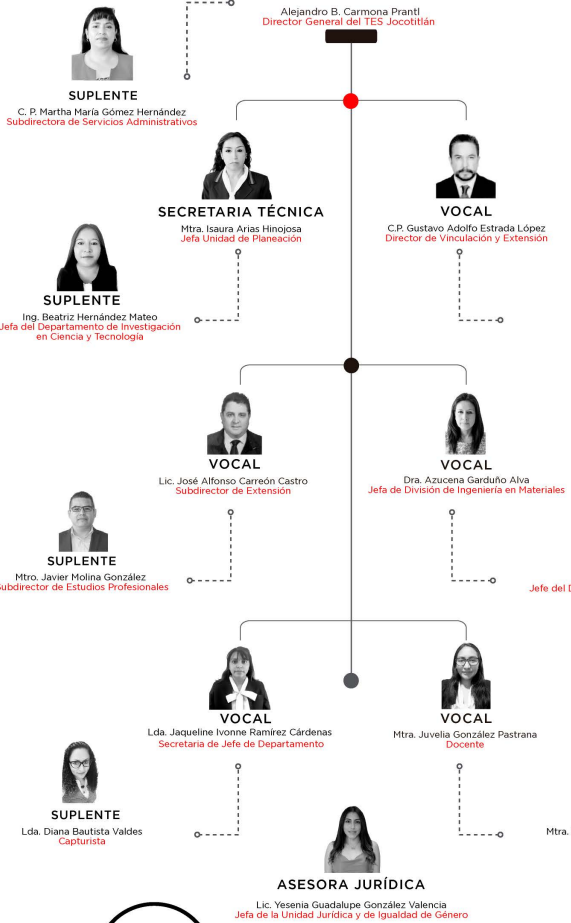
Alejandro B. Carmona Prantl
Director General del TES Jocotitlán

SUPLENTE
C. P. Martha María Gómez Hernández
Subdirectora de Servicios Administrativos

SECRETARIA TÉCNICA
Mtra. Isaura Arias Hinojosa
Jefa Unidad de Planeación

VOCAL
C.P. Gustavo Adolfo Estrada López
Director de Vinculación y Extensión

SUPLENTE
Ing. Beatriz Hernández Mateo
Jefa del Departamento de Investigación en Ciencia y Tecnología

VOCAL
Lic. José Alfonso Carreón Castro
Subdirector de Extensión

VOCAL
Dra. Azucena Garduño Alva
Jefa de División de Ingeniería en Materiales

SUPLENTE
Mtro. Javier Molina González
Subdirector de Estudios Profesionales

Jefe del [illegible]

VOCAL
Lda. Jaqueline Ivonne Ramírez Cárdenas
Secretaria de Jefe de Departamento

VOCAL
Mtra. Juvelia González Pastrana
Docente

SUPLENTE
Lda. Diana Bautista Valdes
Capturista

Mtra. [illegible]

ASESORA JURÍDICA
Lic. Yesenia Guadalupe González Valencia
Jefa de la Unidad Jurídica y de Igualdad de Género